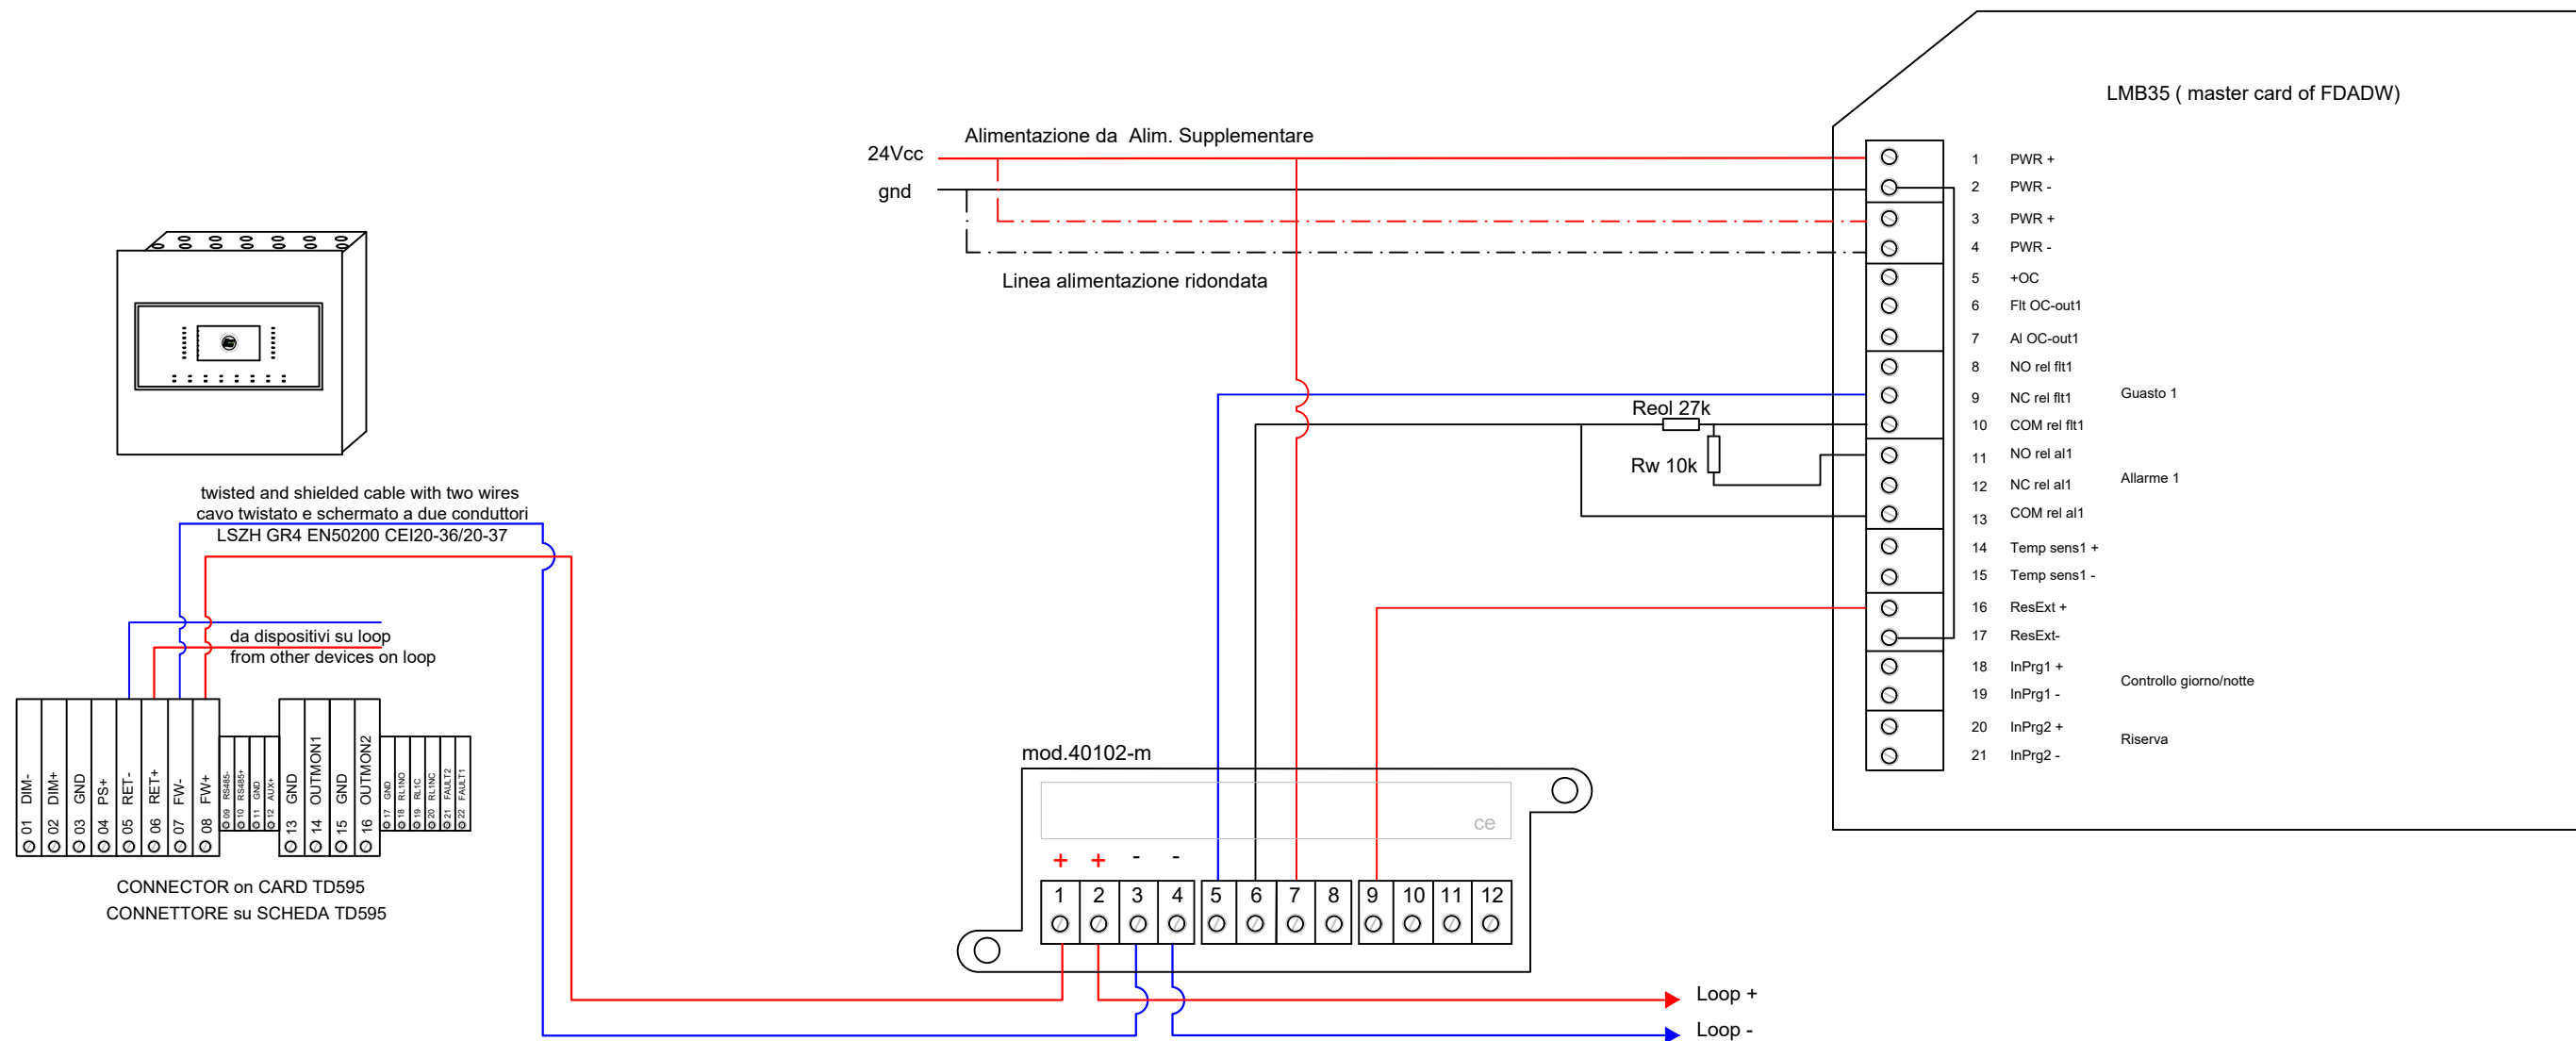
LMB35 ( master card of FDADW)

24Vcc
gnd
Alimentazione da Alim. Supplementare
Linea alimentazione ridondata

1 PWR +
2 PWR -
3 PWR +
4 PWR -
5 +OC
6 Flt OC-out1
7 Al OC-out1
8 NO rel flt1
9 NC rel flt1
10 COM rel flt1
11 NO rel al1
12 NC rel al1
13 COM rel al1
14 Temp sens1 +
15 Temp sens1 -
16 ResExt +
17 ResExt-
18 InPrg1 +
19 InPrg1 -
20 InPrg2 +
21 InPrg2 -

Guasto 1
Allarme 1
Controllo giorno/notte
Riserva

Reol 27k
Rw 10k

twisted and shielded cable with two wires
cavo twistato e schermato a due conduttori
LSZH GR4 EN50200 CEI20-36/20-37

da dispositivi su loop
from other devices on loop

DIM- DIM+ GND PS+ RET- RET+ FW- FW+ RS485- RS485+ GND AUX+ GND OUTMON1 GND OUTMON2 GND RL1NO RL1C RL1NC FAULT2 FAULT1
01 02 03 04 05 06 07 08 09 10 11 12 13 14 15 16 17 18 19 20 21 22

CONNECTOR on CARD TD595
CONNETTORE su SCHEDA TD595

mod.40102-m
ce
+ + - -
1 2 3 4 5 6 7 8 9 10 11 12

Loop +
Loop -